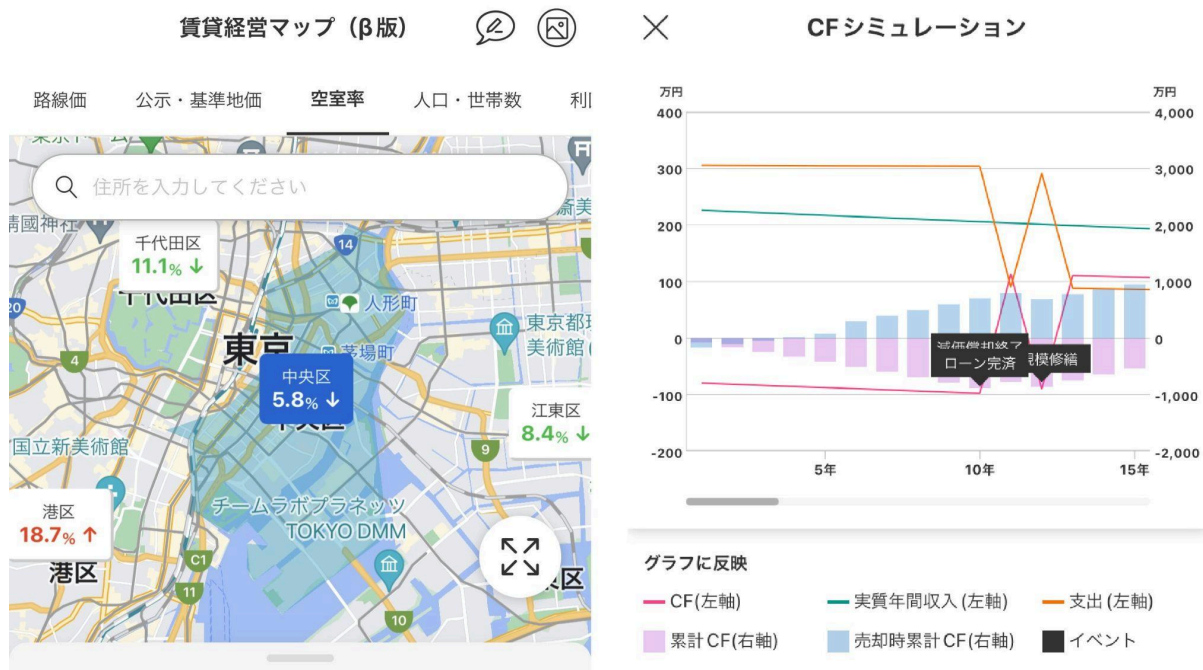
賃貸経営マップ（β版）

路線価　公示・基準地価　空室率　人口・世帯数　利

住所を入力してください

千代田区
11.1% ↓

中央区
5.8% ↓

江東区
8.4% ↓

港区
18.7% ↑

東京
人形町
茅場町
東京都現
美術館
國神社
国立新美術館
チームラボプラネッツ
TOKYO DMM
港区
千代田区
中央区
14
4
9
11
10
C1

CFシミュレーション

万円
万円

| 左軸 | 右軸 |
|---|---|
| 400 | 4,000 |
| 300 | 3,000 |
| 200 | 2,000 |
| 100 | 1,000 |
| 0 | 0 |
| -100 | -1,000 |
| -200 | -2,000 |

5年　10年　15年

減価償却終了
ローン完済
規模修繕

グラフに反映

CF(左軸)　実質年間収入(左軸)　支出(左軸)
累計CF(右軸)　売却時累計CF(右軸)　イベント